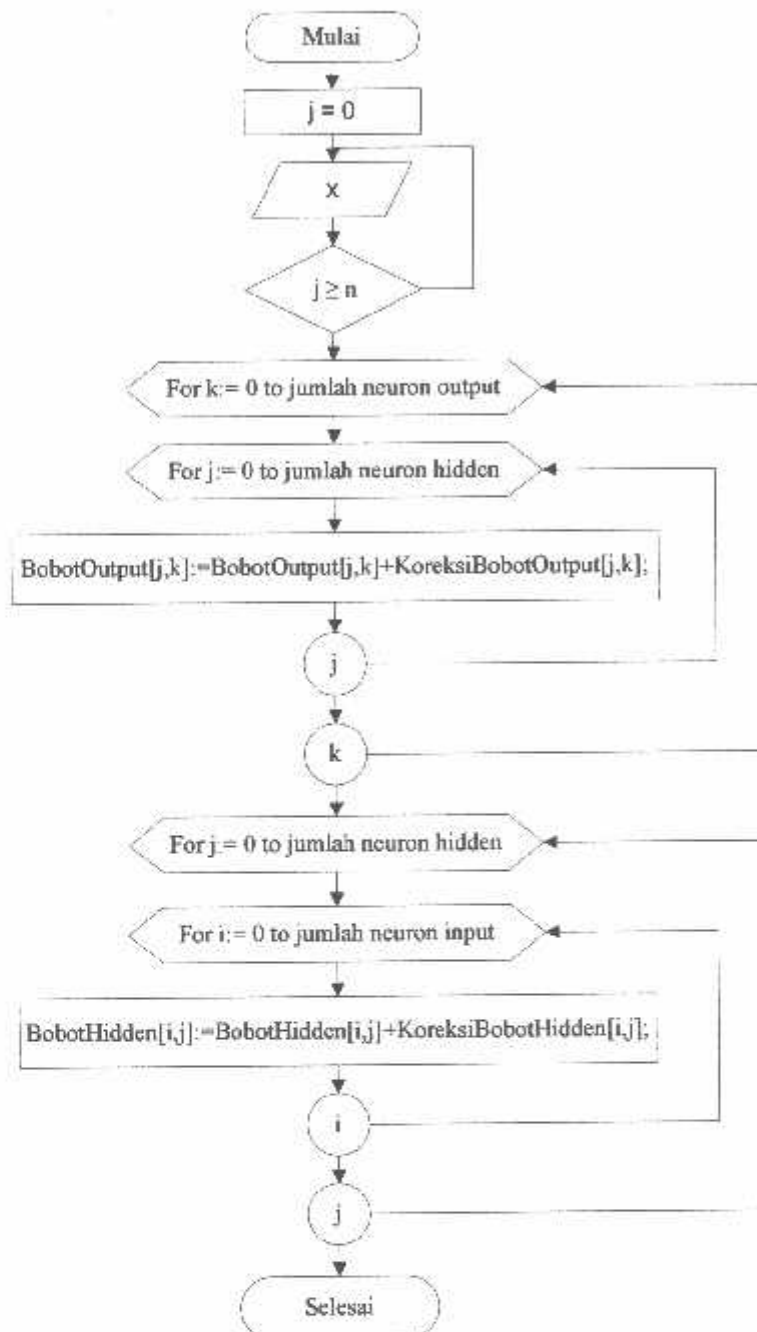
Mulai

j = 0

x

$j \geq n$

For k:= 0 to jumlah neuron output

For j:= 0 to jumlah neuron hidden

BobotOutput[j,k]:=BobotOutput[j,k]+KoreksiBobotOutput[j,k];

j

k

For j:= 0 to jumlah neuron hidden

For i:= 0 to jumlah neuron input

BobotHidden[i,j]:=BobotHidden[i,j]+KoreksiBobotHidden[i,j];

i

j

Selesai